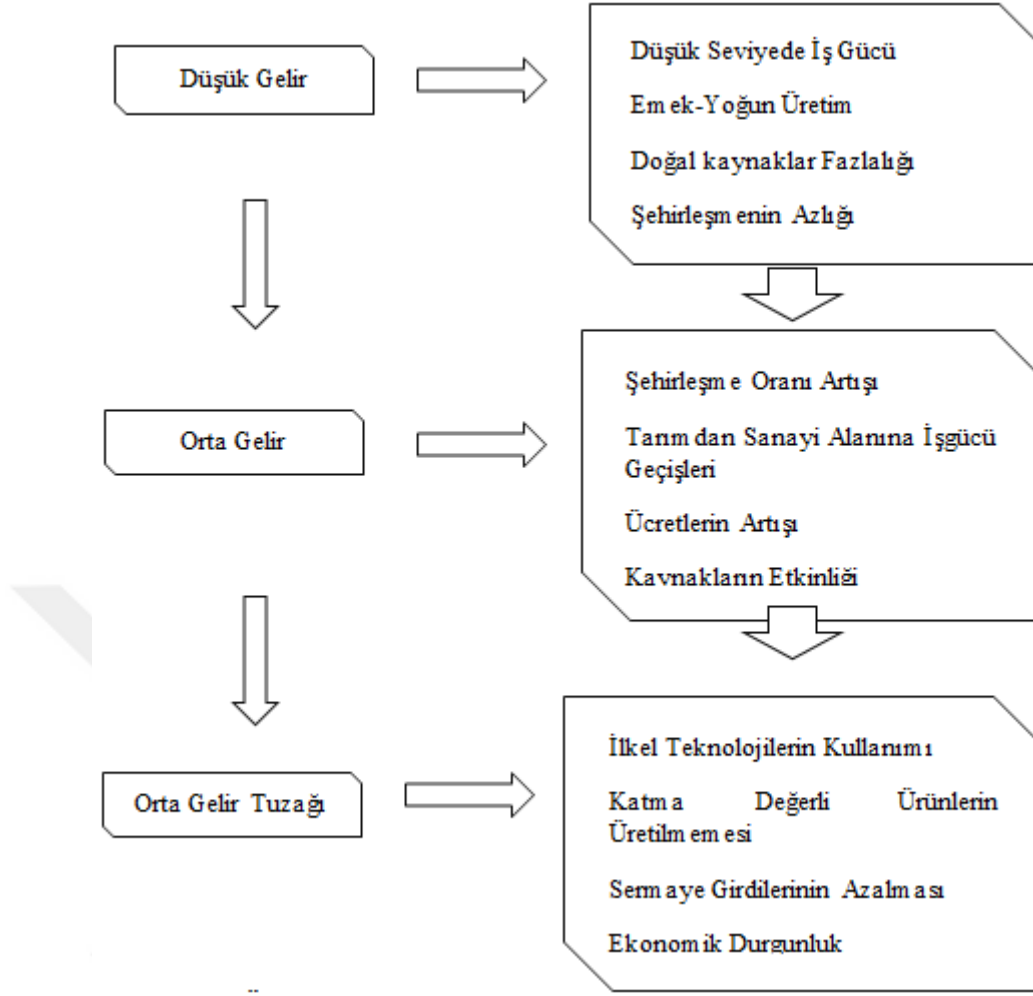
Düşük Gelir

Düşük Seviyede İş Gücü

Emek-Yoğun Üretim

Doğal kaynaklar Fazlalığı

Şehirleşmenin Azlığı

Orta Gelir

Şehirleşme Oranı Artışı

Tarımdan Sanayi Alanına İşgücü Geçişleri

Ücretlerin Artışı

Kavnakların Etkinliği

Orta Gelir Tuzağı

İlkel Teknolojilerin Kullanımı

Katma Değerli Ürünlerin Üretilmemesi

Sermaye Girdilerinin Azalması

Ekonomik Durgunluk